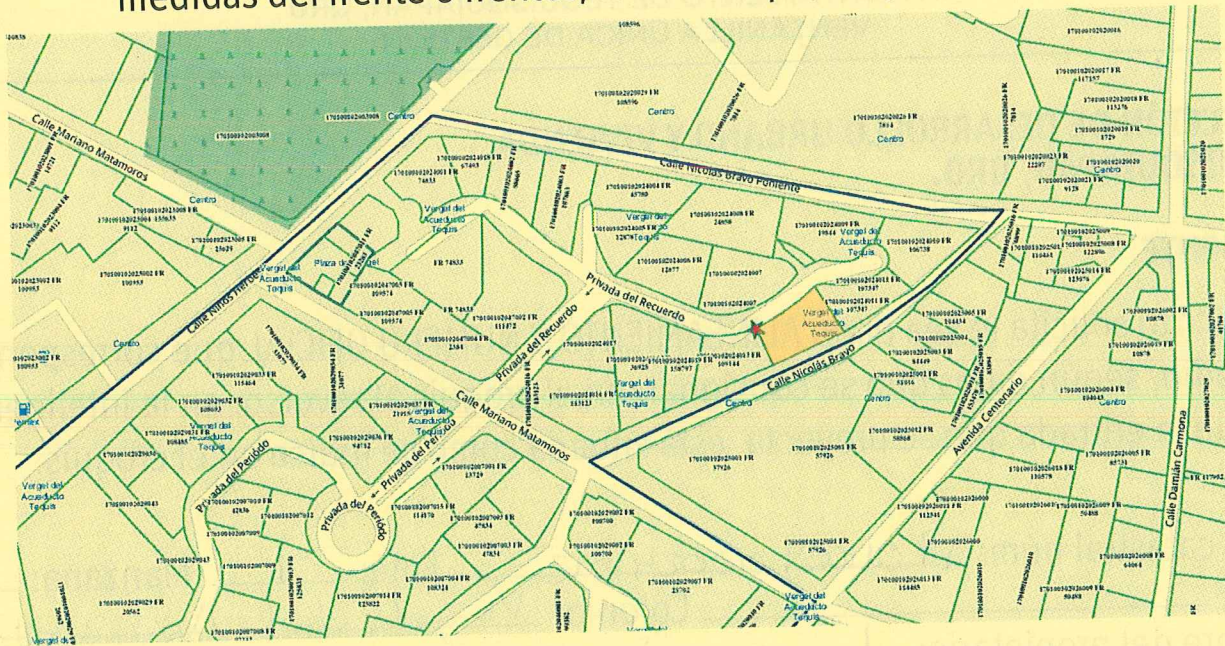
medidas del frente o frente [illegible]

Calle Mariano Matamoros

Centro

Calle Nicolás Bravo Poniente

Centro

Centro

Vergel del Acueducto Tequis

Vergel del Acueducto Tequis

Vergel del Acueducto Tequis

Plaza de Vergel

Vergel del Acueducto Tequis

Calle Niños Heroes

Privada del Recuerdo

Privada del Recuerdo

Centro

Vergel del Acueducto Tequis

Vergel del Acueducto Tequis

Calle Nicolás Bravo

Centro

Centro

Centro

Vergel del Acueducto Tequis

Calle Mariano Matamoros

Vergel del Acueducto Tequis

Privada del Periodo

Privada del Periodo

Privada del Periodo

Avenida Centenario

Calle Damián Carmona

Vergel del Acueducto Tequis

Vergel del Acueducto Tequis

Pemex

Vergel del